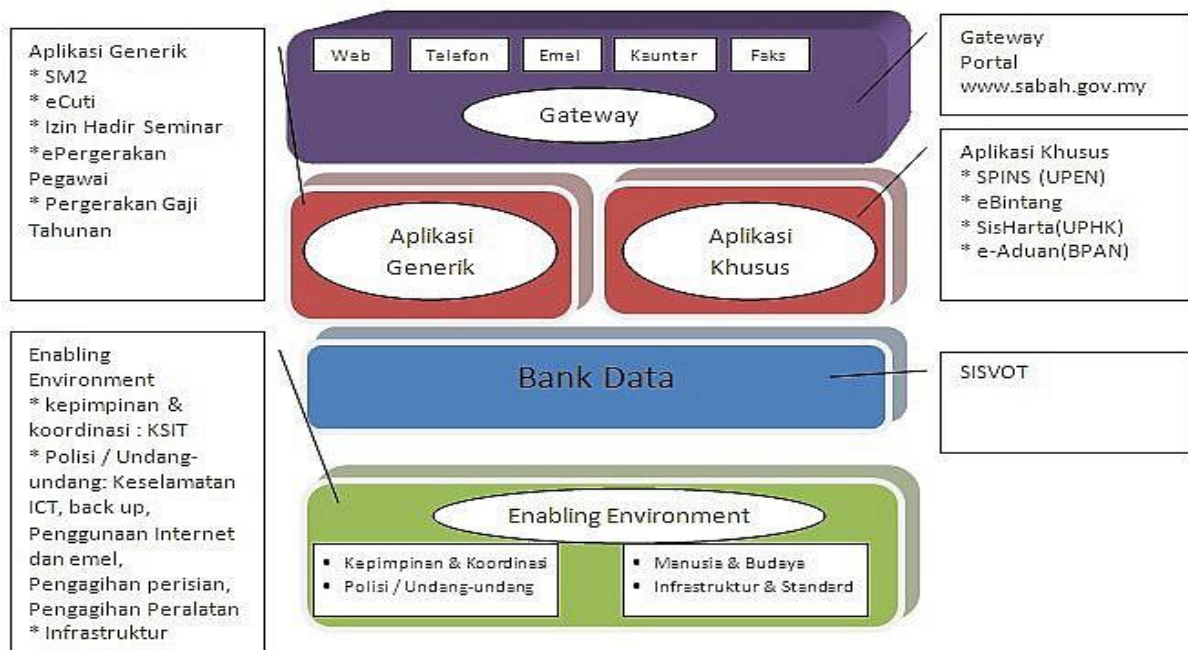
Aplikasi Generik
* SM2
* eCuti
* Izin Hadir Seminar
*ePergerakan Pegawai
* Pergerakan Gaji Tahunan

Web

Telefon

Emel

Kaunter

Faks

Gateway

Gateway
Portal
www.sabah.gov.my

Aplikasi Generik

Aplikasi Khusus

Aplikasi Khusus
* SPINS (UPEN)
* eBintang
* SisHarta(UPHK)
* e-Aduan(BPAN)

Enabling Environment
* kepimpinan & koordinasi : KSIT
* Polisi / Undang-undang: Keselamatan ICT, back up, Penggunaan Internet dan emel, Pengagihan perisian, Pengagihan Peralatan
* Infrastruktur

Bank Data

SISVOT

Enabling Environment

• Kepimpinan & Koordinasi
• Polisi / Undang-undang

• Manusia & Budaya
• Infrastruktur & Standard